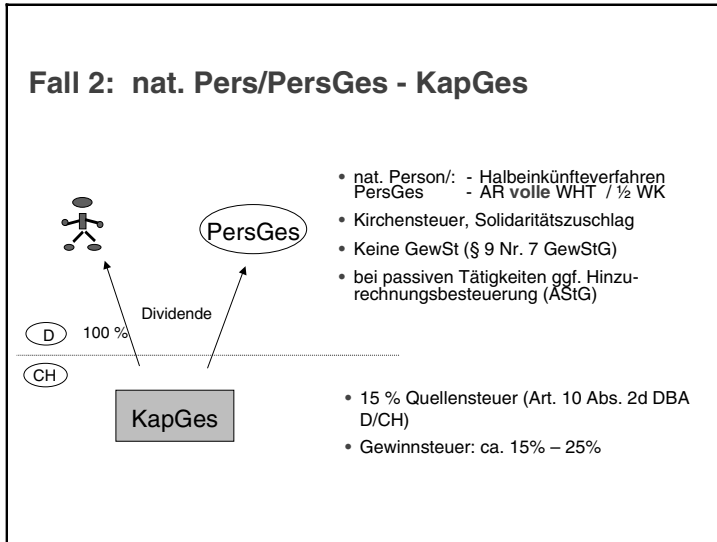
Fall 2: nat. Pers/PersGes - KapGes

PersGes

Dividende

D 100 %

CH

KapGes

• nat. Person/: - Halbeinkünfteverfahren
PersGes - AR **volle** WHT / ½ WK

• Kirchensteuer, Solidaritätszuschlag

• Keine GewSt (§ 9 Nr. 7 GewStG)

• bei passiven Tätigkeiten ggf. Hinzurechnungsbesteuerung (AStG)

• 15 % Quellensteuer (Art. 10 Abs. 2d DBA D/CH)

• Gewinnsteuer: ca. 15% – 25%